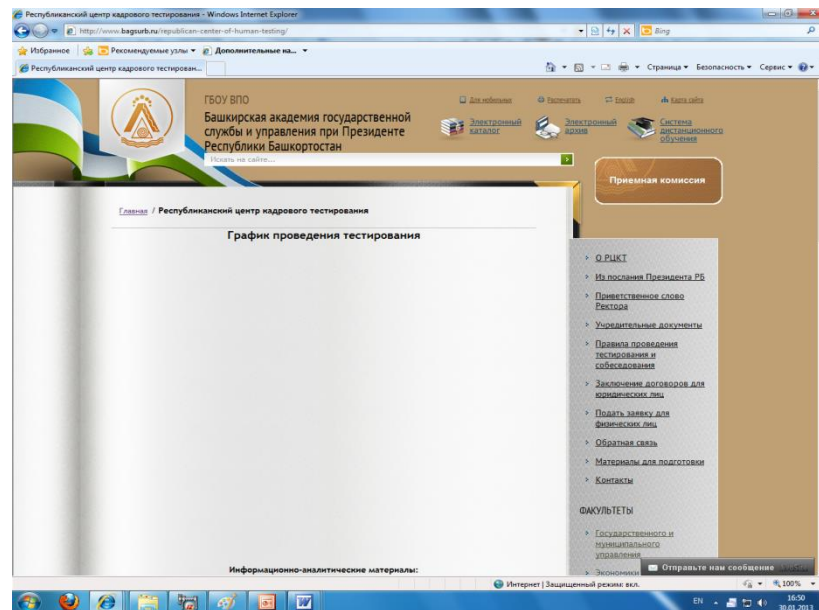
Республиканский центр кадрового тестирования - Windows Internet Explorer

http://www.bagsurb.ru/republican-center-of-human-testing/

Bing

Избранное | Рекомендуемые узлы ▾ | Дополнительные на... ▾

Республиканский центр кадрового тестирован...

Страница ▾ Безопасность ▾ Сервис ▾

ГБОУ ВПО

Башкирская академия государственной службы и управления при Президенте Республики Башкортостан

Искать на сайте...

Для мобильных | Распечатать | English | Карта сайта

Электронный каталог | Электронный архив | Система дистанционного обучения

Приемная комиссия

Главная / Республиканский центр кадрового тестирования

График проведения тестирования

О РЦКТ

Из послания Президента РБ

Приветственое слово Ректора

Учредительные документы

Правила проведения тестирования и собеседования

Заключение договоров для юридических лиц

Подать заявку для физических лиц

Обратная связь

Материалы для подготовки

Контакты

ФАКУЛЬТЕТЫ

Государственного и муниципального управления

Экономики

Информационно-аналитические материалы:

Отправьте нам сообщение

Интернет | Защищенный режим: вкл.

100%

EN

16:50
30.01.2013